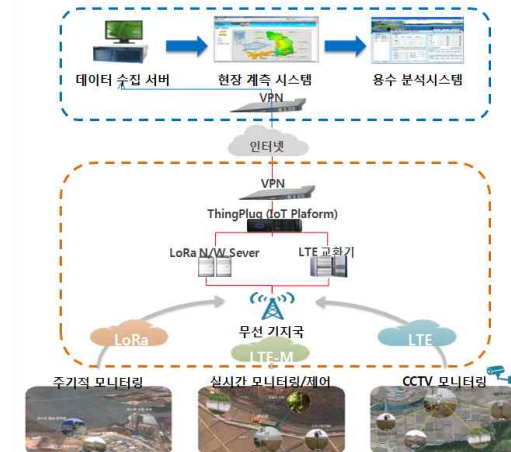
데이터 수집 서버

현장 계측 시스템

용수 분석시스템

VPN

인터넷

VPN

ThingPlug (IoT Plaform)

LoRa N/W Sever

LTE 교환기

무선 기지국

LoRa

LTE-M

LTE

주기적 모니터링

실시간 모니터링/제어

CCTV 모니터링